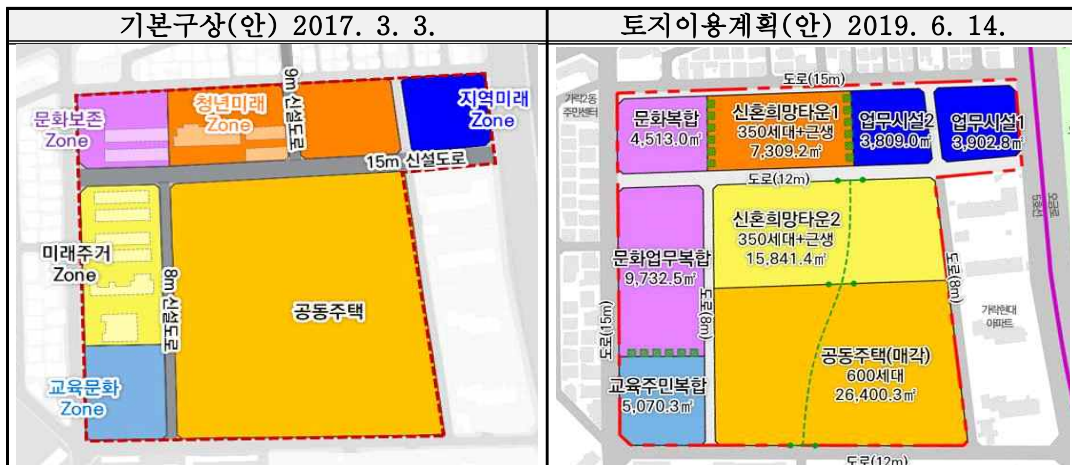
| 기본구상(안) 2017. 3. 3. | 토지이용계획(안) 2019. 6. 14. |
|---|---|
| 문화보존 Zone<br>청년미래 Zone<br>9m 신설도로<br>지역미래 Zone<br>15m 신설도로<br>미래주거 Zone<br>8m 신설도로<br>공동주택<br>교육문화 Zone | 도로(15m)<br>가락2동 주민센터<br>문화복합 4,513.0㎡<br>신혼희망타운1 350세대+근생 7,309.2㎡<br>업무시설2 3,809.0㎡<br>업무시설1 3,902.8㎡<br>도로(12m)<br>신혼희망타운2 350세대+근생 15,841.4㎡<br>문화업무복합 9,732.5㎡<br>도로(8m)<br>도로(15m)<br>도로(8m)<br>가락현대 아파트<br>오금로<br>공동주택(매각) 600세대 26,400.3㎡<br>교육주민복합 5,070.3㎡<br>도로(12m) |